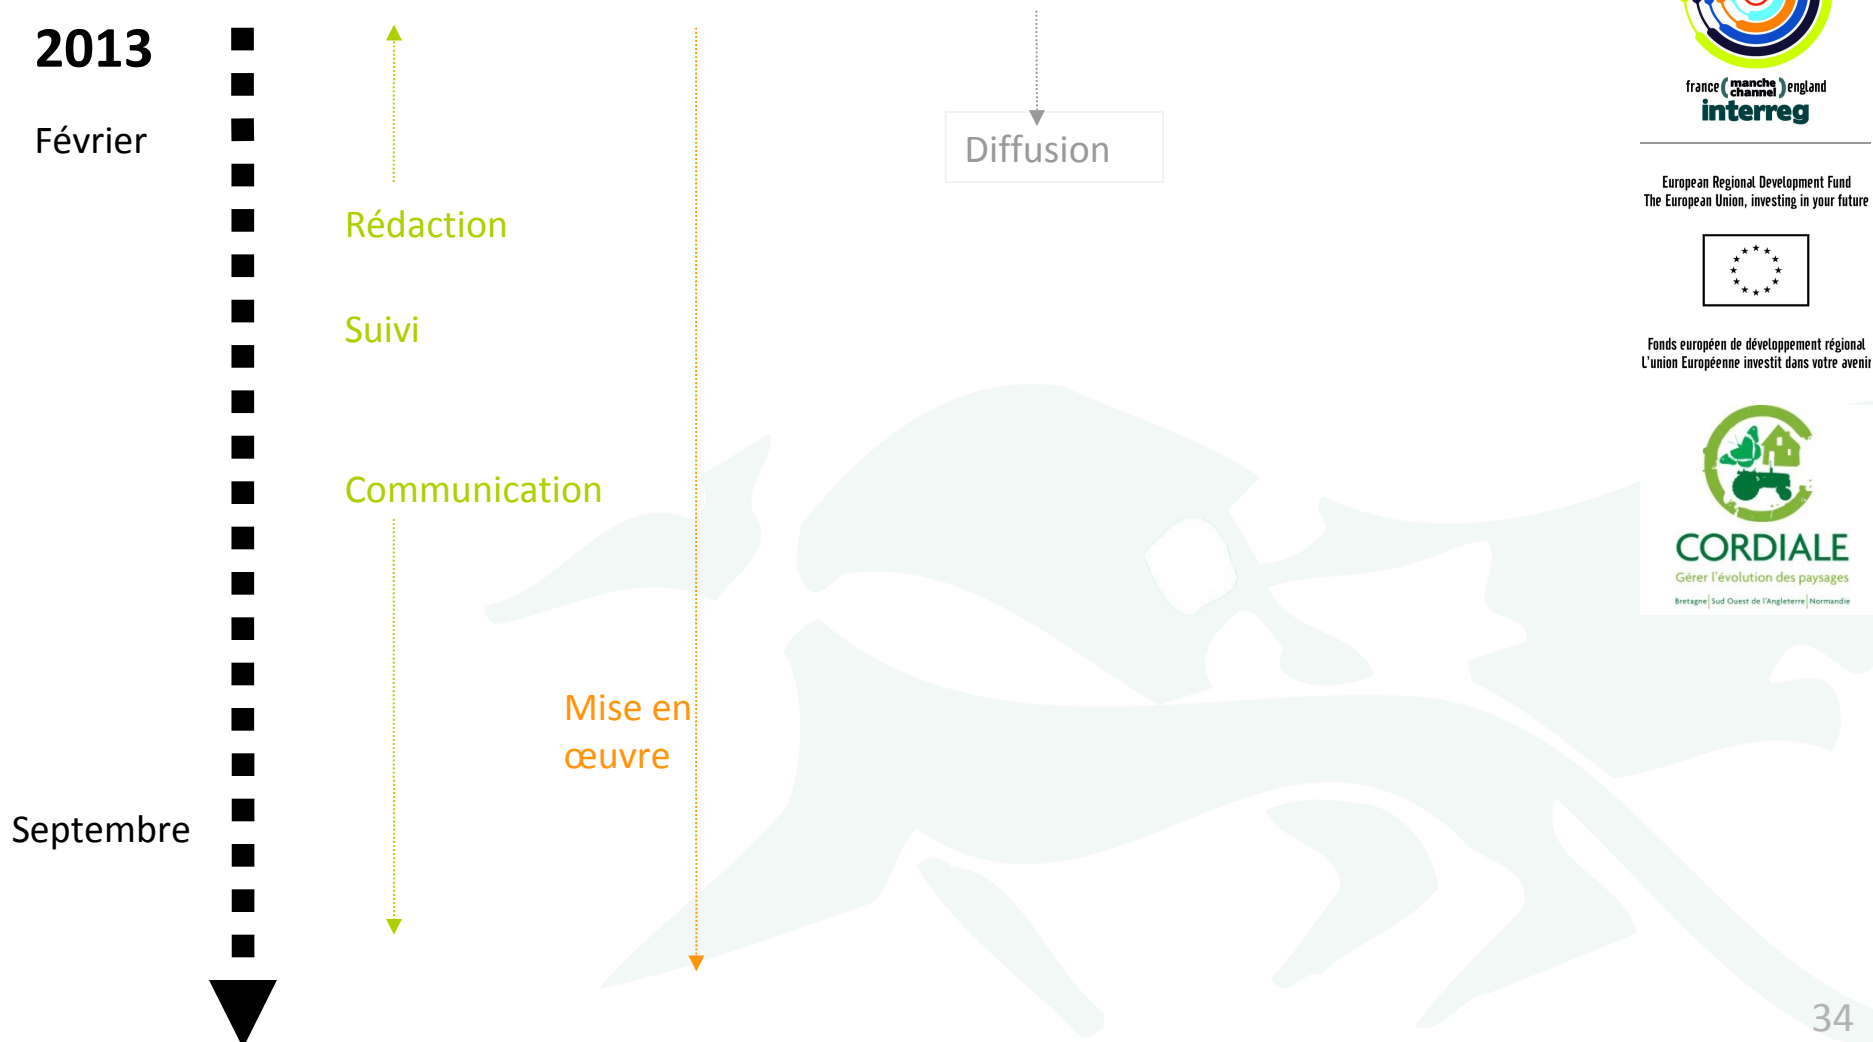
2013

Février

Rédaction

Suivi

Communication

Mise en œuvre

Septembre

Diffusion

france (manche channel) england
interreg

European Regional Development Fund
The European Union, investing in your future

Fonds européen de développement régional
L'union Européenne investit dans votre avenir

CORDIALE
Gérer l'évolution des paysages
Bretagne | Sud Ouest de l'Angleterre | Normandie

34